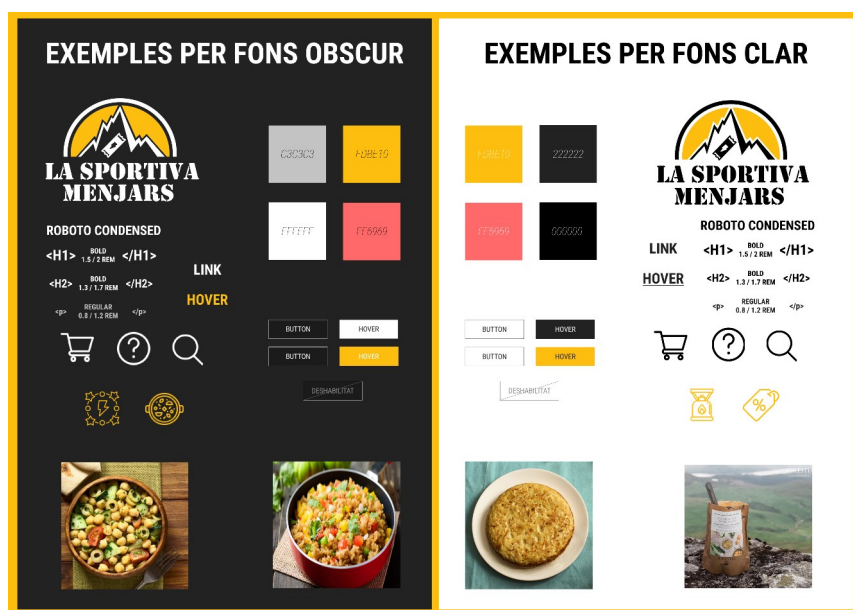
EXEMPLES PER FONS OBSCUR

LA SPORTIVA MENJARS

ROBOTO CONDENSED

<H1> BOLD 1.5 / 2 REM </H1>

<H2> BOLD 1.3 / 1.7 REM </H2>

<p> REGULAR 0.8 / 1.2 REM </p>

LINK

HOVER

C3C3C3

FDBE10

FFFFFF

FF6969

BUTTON

HOVER

BUTTON

HOVER

DESHABILITAT

EXEMPLES PER FONS CLAR

FDBE10

222222

FF6969

000000

BUTTON

HOVER

BUTTON

HOVER

DESHABILITAT

LA SPORTIVA MENJARS

ROBOTO CONDENSED

LINK

<H1> BOLD 1.5 / 2 REM </H1>

HOVER

<H2> BOLD 1.3 / 1.7 REM </H2>

<p> REGULAR 0.8 / 1.2 REM </p>